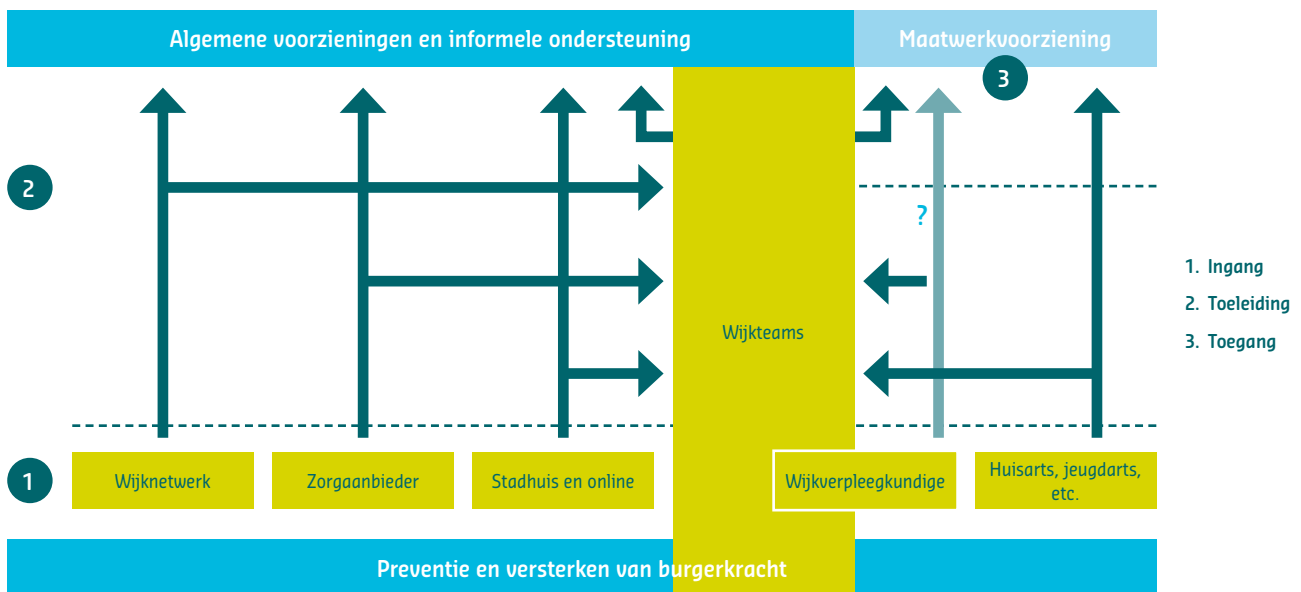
Algemene voorzieningen en informele ondersteuning

Maatwerkvoorziening

3

2

?

Wijkteams

1. Ingang
2. Toeleiding
3. Toegang

1

Wijknetwerk

Zorgaanbieder

Stadhuis en online

Wijkverpleegkundige

Huisarts, jeugdarts, etc.

Preventie en versterken van burgerkracht